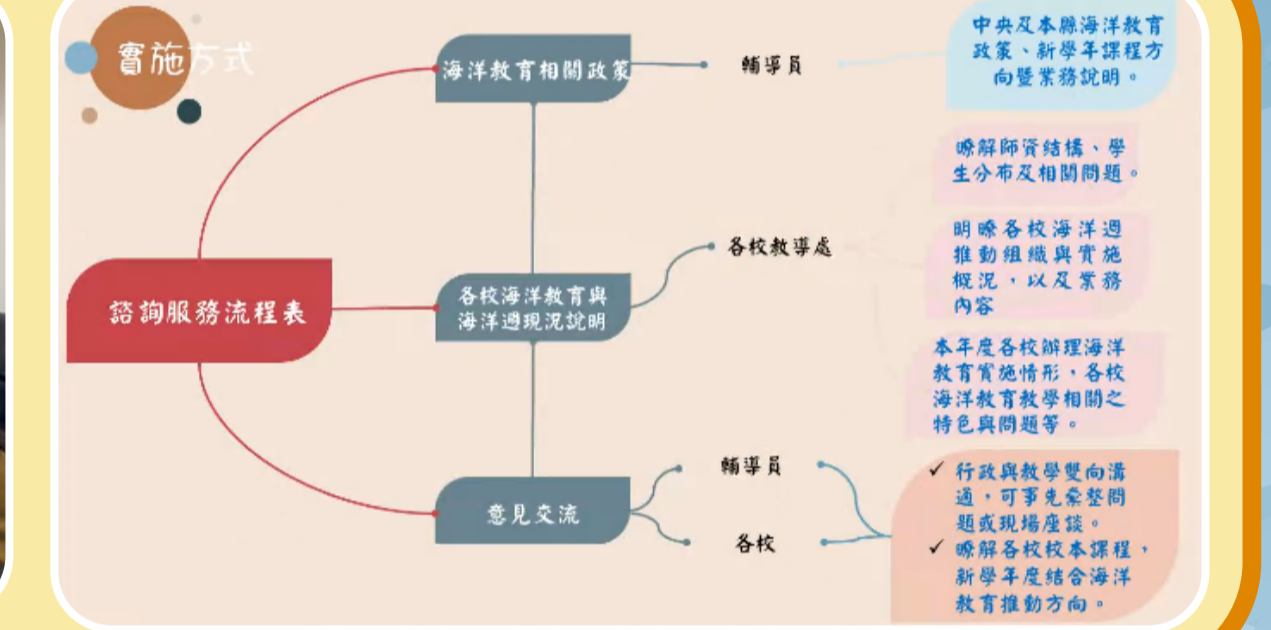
實施方式

諮詢服務流程表

海洋教育相關政策

輔導員

中央及本縣海洋教育政策、新學年課程方向暨業務說明。

各校海洋教育與海洋週現況說明

各校教導處

瞭解師資結構、學生分布及相關問題。

明瞭各校海洋週推動組織與實施概況，以及業務內容

本年度各校辦理海洋教育實施情形，各校海洋教育教學相關之特色與問題等。

意見交流

輔導員

各校

✓ 行政與教學雙向溝通，可事先彙整問題或現場座談。
✓ 瞭解各校校本課程，新學年度結合海洋教育推動方向。